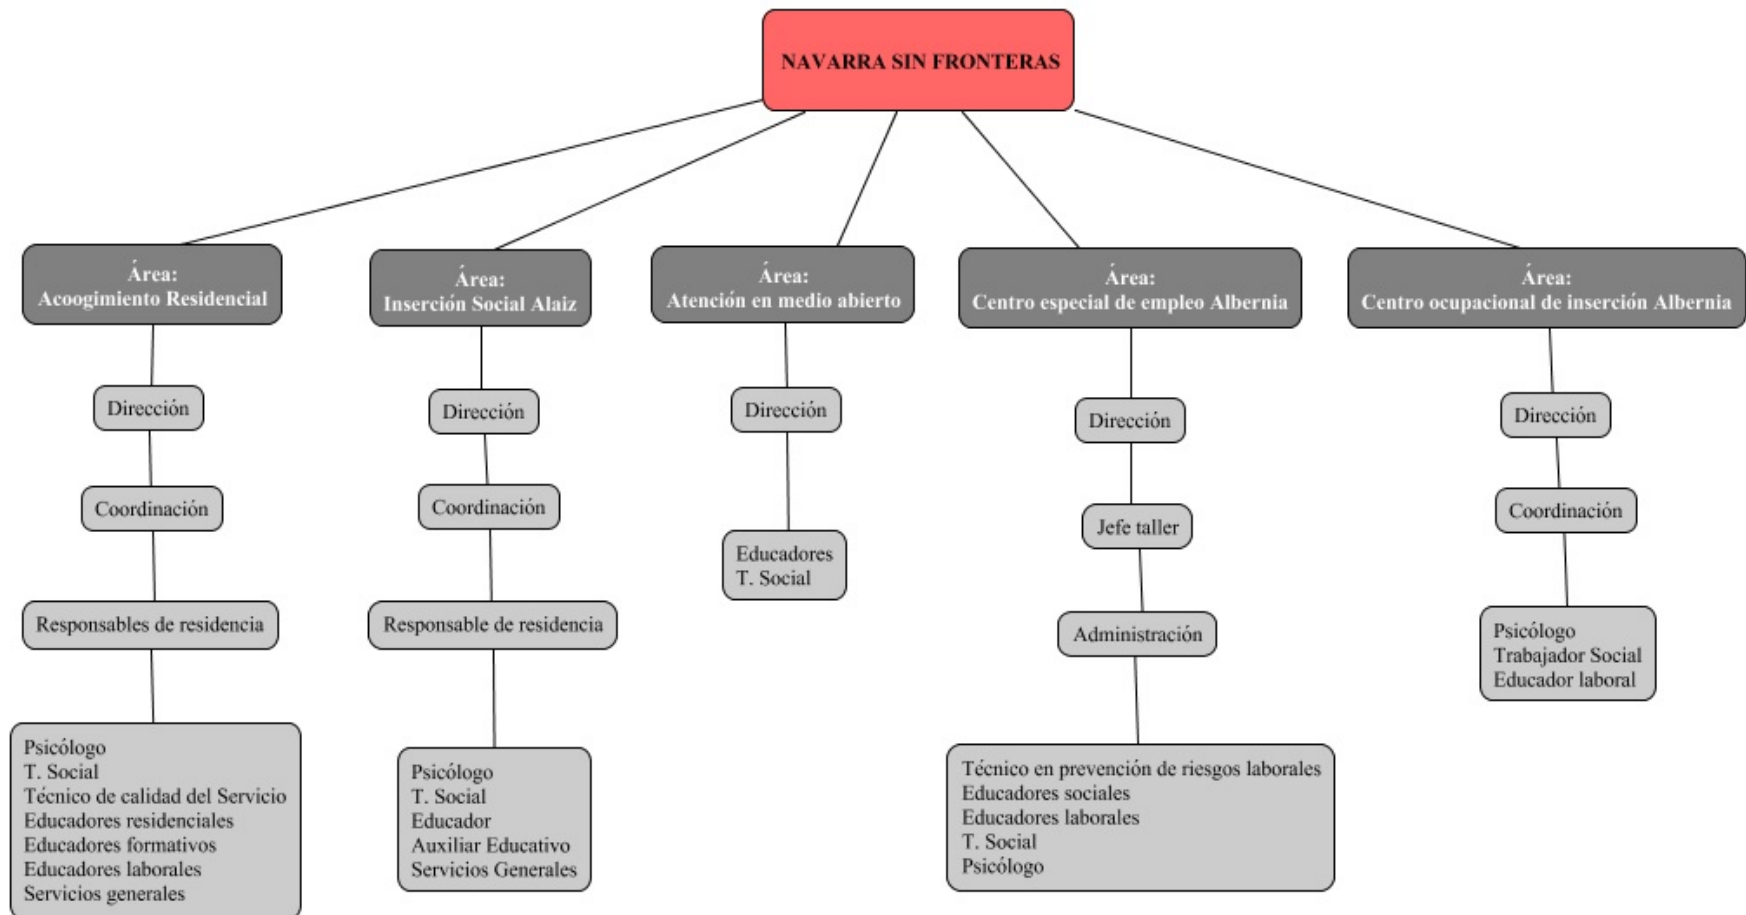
NAVARRA SIN FRONTERAS

Área:
Acoogimiento Residencial

Dirección

Coordinación

Responsables de residencia

Psicólogo
T. Social
Técnico de calidad del Servicio
Educadores residenciales
Educadores formativos
Educadores laborales
Servicios generales

Área:
Inserción Social Alaiz

Dirección

Coordinación

Responsable de residencia

Psicólogo
T. Social
Educador
Auxiliar Educativo
Servicios Generales

Área:
Atención en medio abierto

Dirección

Educadores
T. Social

Área:
Centro especial de empleo Albernia

Dirección

Jefe taller

Administración

Técnico en prevención de riesgos laborales
Educadores sociales
Educadores laborales
T. Social
Psicólogo

Área:
Centro ocupacional de inserción Albernia

Dirección

Coordinación

Psicólogo
Trabajador Social
Educador laboral